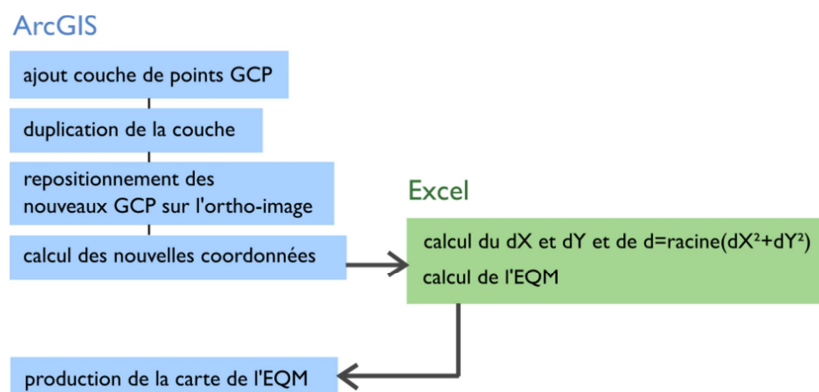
ArcGIS

ajout couche de points GCP

duplication de la couche

repositionnement des nouveaux GCP sur l'ortho-image

calcul des nouvelles coordonnées

Excel

calcul du dX et dY et de d=racine($dX^2$+$dY^2$)

calcul de l'EQM

production de la carte de l'EQM